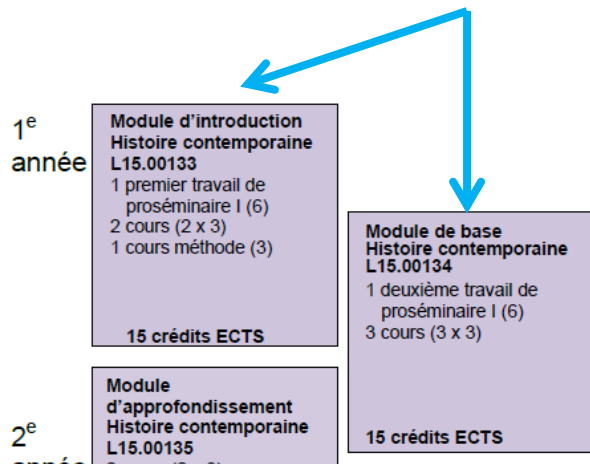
1$^{e}$ année

Module d'introduction
Histoire contemporaine
L15.00133
1 premier travail de proséminaire I (6)
2 cours (2 x 3)
1 cours méthode (3)

15 crédits ECTS

Module de base
Histoire contemporaine
L15.00134
1 deuxième travail de proséminaire I (6)
3 cours (3 x 3)

15 crédits ECTS

2$^{e}$ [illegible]

Module d'approfondissement
Histoire contemporaine
L15.00135
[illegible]